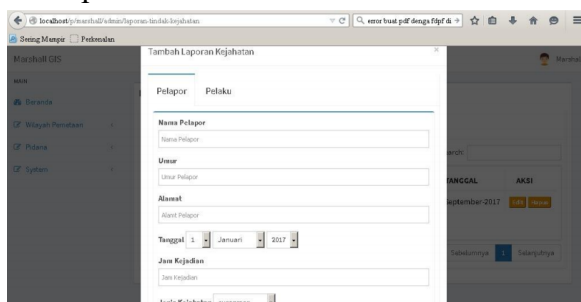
localhost/p/marshall/admin/laporan-tindak-kejahatan
error buat pdf denga fdpf di
Sering Mampir
Perkenalan
Marshall GIS
MAIN
Beranda
Wilayah Kematian
Polsek
System
Tambah Laporan Kejahatan
×
Pelapor
Pelaku
Nama Pelapor
Nama Pelapor
Umur
Umur Pelapor
Alamat
Alamt Pelapor
Tanggal 1 Januari 2017
Jam Kejadian
Jam Kejadian
Jenis Kejahatan
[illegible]
earch:
TANGGAL
AKSI
September-2017
Edit
Hapus
Sebelumnya
1
Selanjutnya
Marshall